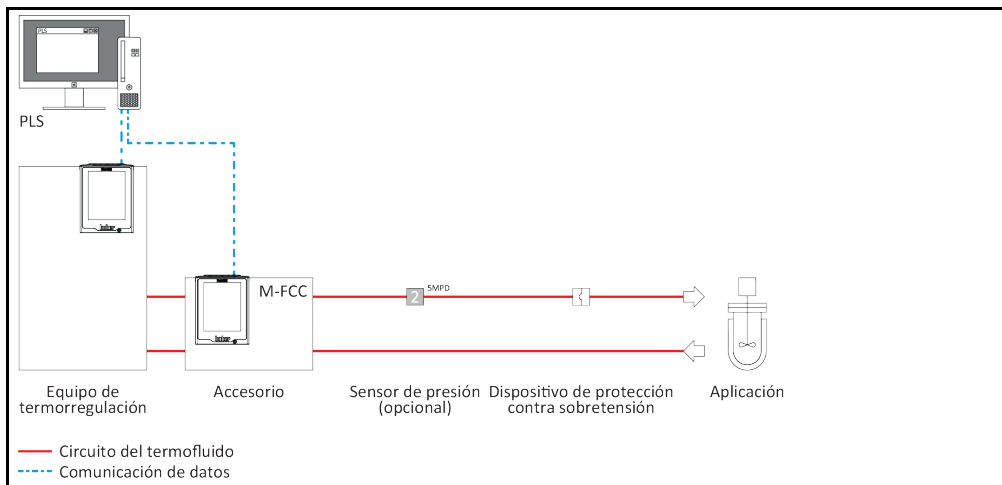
PLS

PLS

M-FCC

2 SMPD

Equipo de termorregulación

Accesorio

Sensor de presión (opcional)

Dispositivo de protección contra sobretensión

Aplicación

Circuito del termofluido

Comunicación de datos